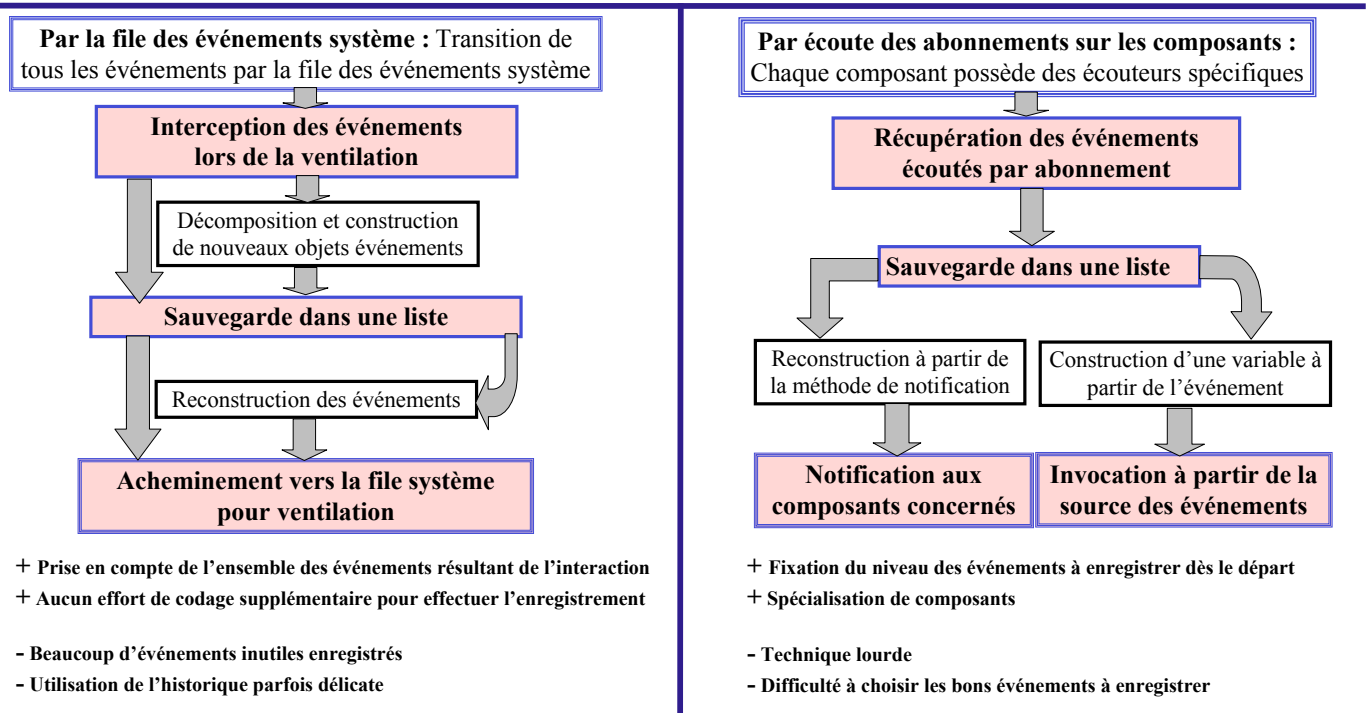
**Par la file des événements système :** Transition de tous les événements par la file des événements système

**Interception des événements lors de la ventilation**

Décomposition et construction de nouveaux objets événements

**Sauvegarde dans une liste**

Reconstruction des événements

**Acheminement vers la file système pour ventilation**

+ **Prise en compte de l'ensemble des événements résultant de l'interaction**
+ **Aucun effort de codage supplémentaire pour effectuer l'enregistrement**

- **Beaucoup d'événements inutiles enregistrés**
- **Utilisation de l'historique parfois délicate**

**Par écoute des abonnements sur les composants :** Chaque composant possède des écouteurs spécifiques

**Récupération des événements écoutés par abonnement**

**Sauvegarde dans une liste**

Reconstruction à partir de la méthode de notification

Construction d'une variable à partir de l'événement

**Notification aux composants concernés**

**Invocation à partir de la source des événements**

+ **Fixation du niveau des événements à enregistrer dès le départ**
+ **Spécialisation de composants**

- **Technique lourde**
- **Difficulté à choisir les bons événements à enregistrer**